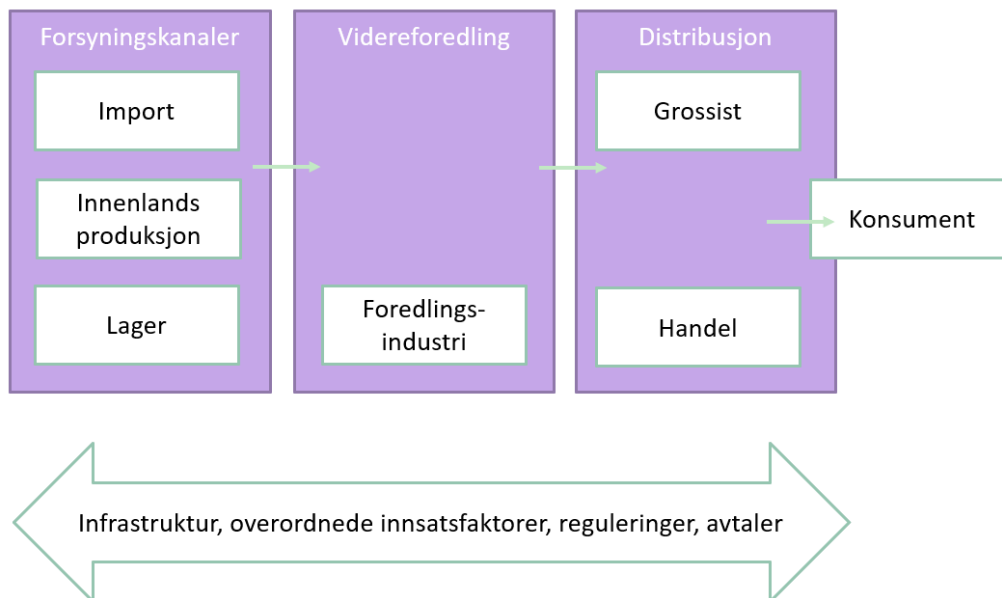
Forsyningskanaler

Import

Innenlands produksjon

Lager

Videreforedling

Foredlingsindustri

Distribusjon

Grossist

Handel

Konsument

Infrastruktur, overordnede innsatsfaktorer, reguleringer, avtaler